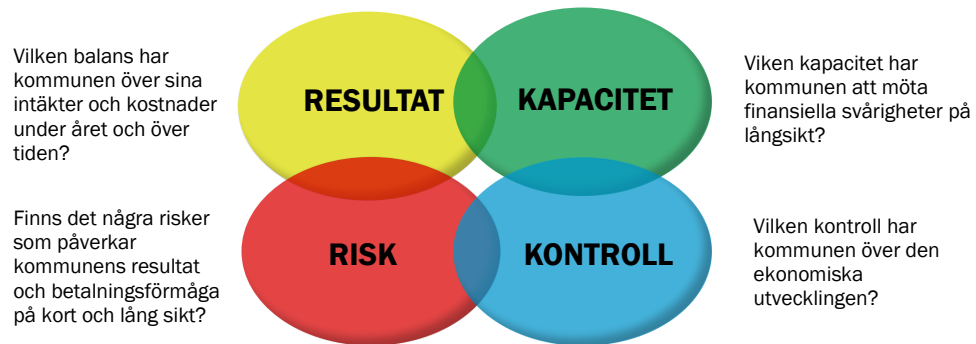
Vilken balans har kommunen över sina intäkter och kostnader under året och över tiden?

RESULTAT

KAPACITET

Viken kapacitet har kommunen att möta finansiella svårigheter på långsikt?

Finns det några risker som påverkar kommunens resultat och betalningsförmåga på kort och lång sikt?

RISK

KONTROLL

Vilken kontroll har kommunen över den ekonomiska utvecklingen?